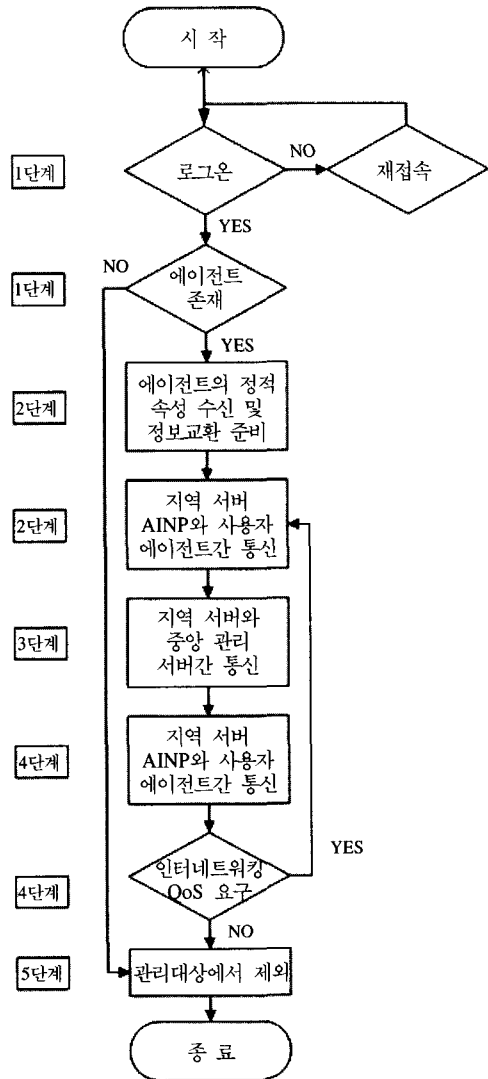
시 작

1단계
로그온
NO
재접속
YES

1단계
NO
에이전트 존재
YES

2단계
에이전트의 정적 속성 수신 및 정보교환 준비

2단계
지역 서버 AINP와 사용자 에이전트간 통신

3단계
지역 서버와 중앙 관리 서버간 통신

4단계
지역 서버 AINP와 사용자 에이전트간 통신

4단계
인터네트워킹 QoS 요구
YES
NO

5단계
관리대상에서 제외

종 료